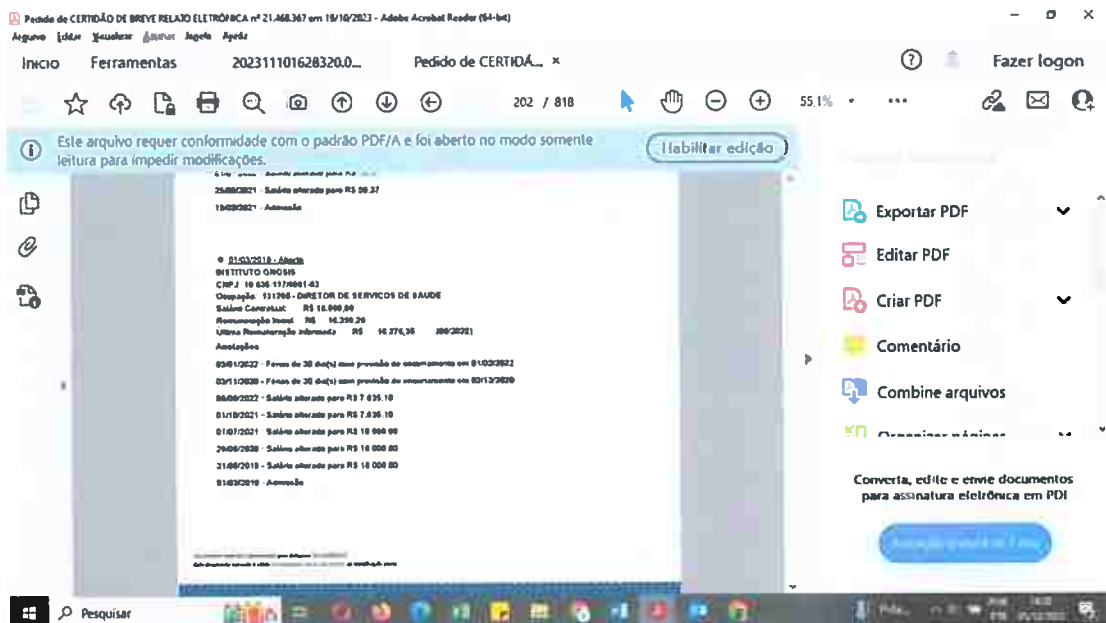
Pedido de CERTIDÃO DE BREVE RELATO ELETRÔNICA nº 21.468.367 em 19/10/2023 - Adobe Acrobat Reader (64-bit)
Arquivo Editar Visualizar Assinar Janela Ajuda

Início Ferramentas 202311101628320.0... Pedido de CERTIDÁ... ×

? Fazer logon

202 / 818 55.1%

Este arquivo requer conformidade com o padrão PDF/A e foi aberto no modo somente leitura para impedir modificações.

Habilitar edição

25/08/2021 - Salário alterado para R$ 38.37

19/03/2021 - Admissão

• 01/03/2018 - Aberto
INSTITUTO GNOSIS
CNPJ 18 636 117/0001-63
Ocupação 131205 - DIRETOR DE SERVICOS DE SAUDE
Salário Contratual R$ 18.000,00
Remuneração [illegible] R$ 14.390,20
Ultima Remuneração informada R$ 14.276,35 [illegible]
Anotações

03/01/2022 - Férias de 30 dia(s) com previsão de encerramento em 01/02/2022
03/11/2020 - Férias de 30 dia(s) com previsão de encerramento em 02/12/2020
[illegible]/2022 - Salário alterado para R$ 7.635.10
01/10/2021 - Salário alterado para R$ 7.635.10
01/07/2021 - Salário alterado para R$ 18 000 00
29/06/2020 - Salário alterado para R$ 18 000 00
31/08/2018 - Salário alterado para R$ 18 000 00
01/03/2018 - Admissão

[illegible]

Exportar PDF
Editar PDF
Criar PDF
Comentário
Combine arquivos
Organizar páginas

Converta, edite e envie documentos para assinatura eletrônica em PDF

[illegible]

Pesquisar